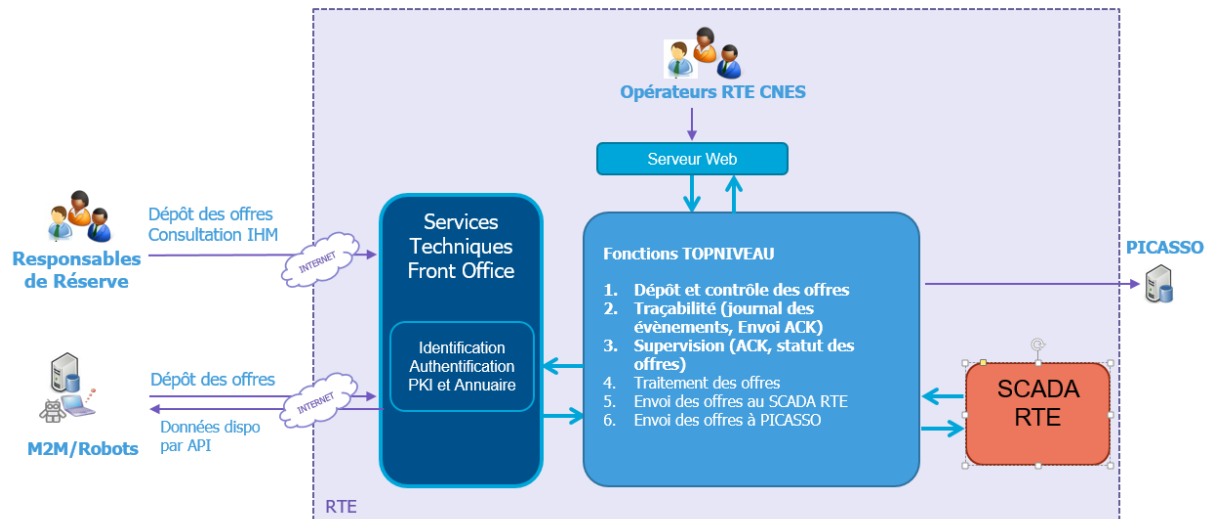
Opérateurs RTE CNES

Serveur Web

Dépôt des offres
Consultation IHM

INTERNET

Responsables de Réserve

Services Techniques Front Office

Identification
Authentification
PKI et Annuaire

Fonctions TOPNIVEAU

1. Dépôt et contrôle des offres
2. Traçabilité (journal des évènements, Envoi ACK)
3. Supervision (ACK, statut des offres)
4. Traitement des offres
5. Envoi des offres au SCADA RTE
6. Envoi des offres à PICASSO

PICASSO

Dépôt des offres

INTERNET

Données dispo par API

M2M/Robots

SCADA RTE

RTE